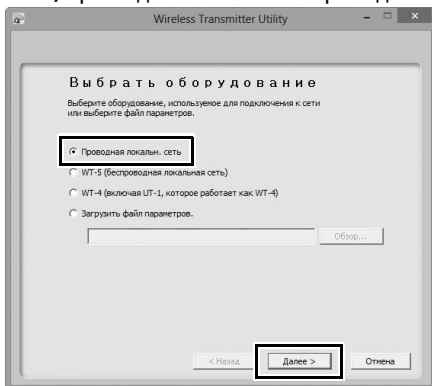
Wireless Transmitter Utility

Выбрать оборудование

Выберите оборудование, используемое для подключения к сети или выберите файл параметров.

Проводная локальн. сеть

WT-5 (беспроводная локальная сеть)

WT-4 (включая UT-1, которое работает как WT-4)

Загрузить файл параметров.

Обзор...

< Назад

Далее >

Отмена